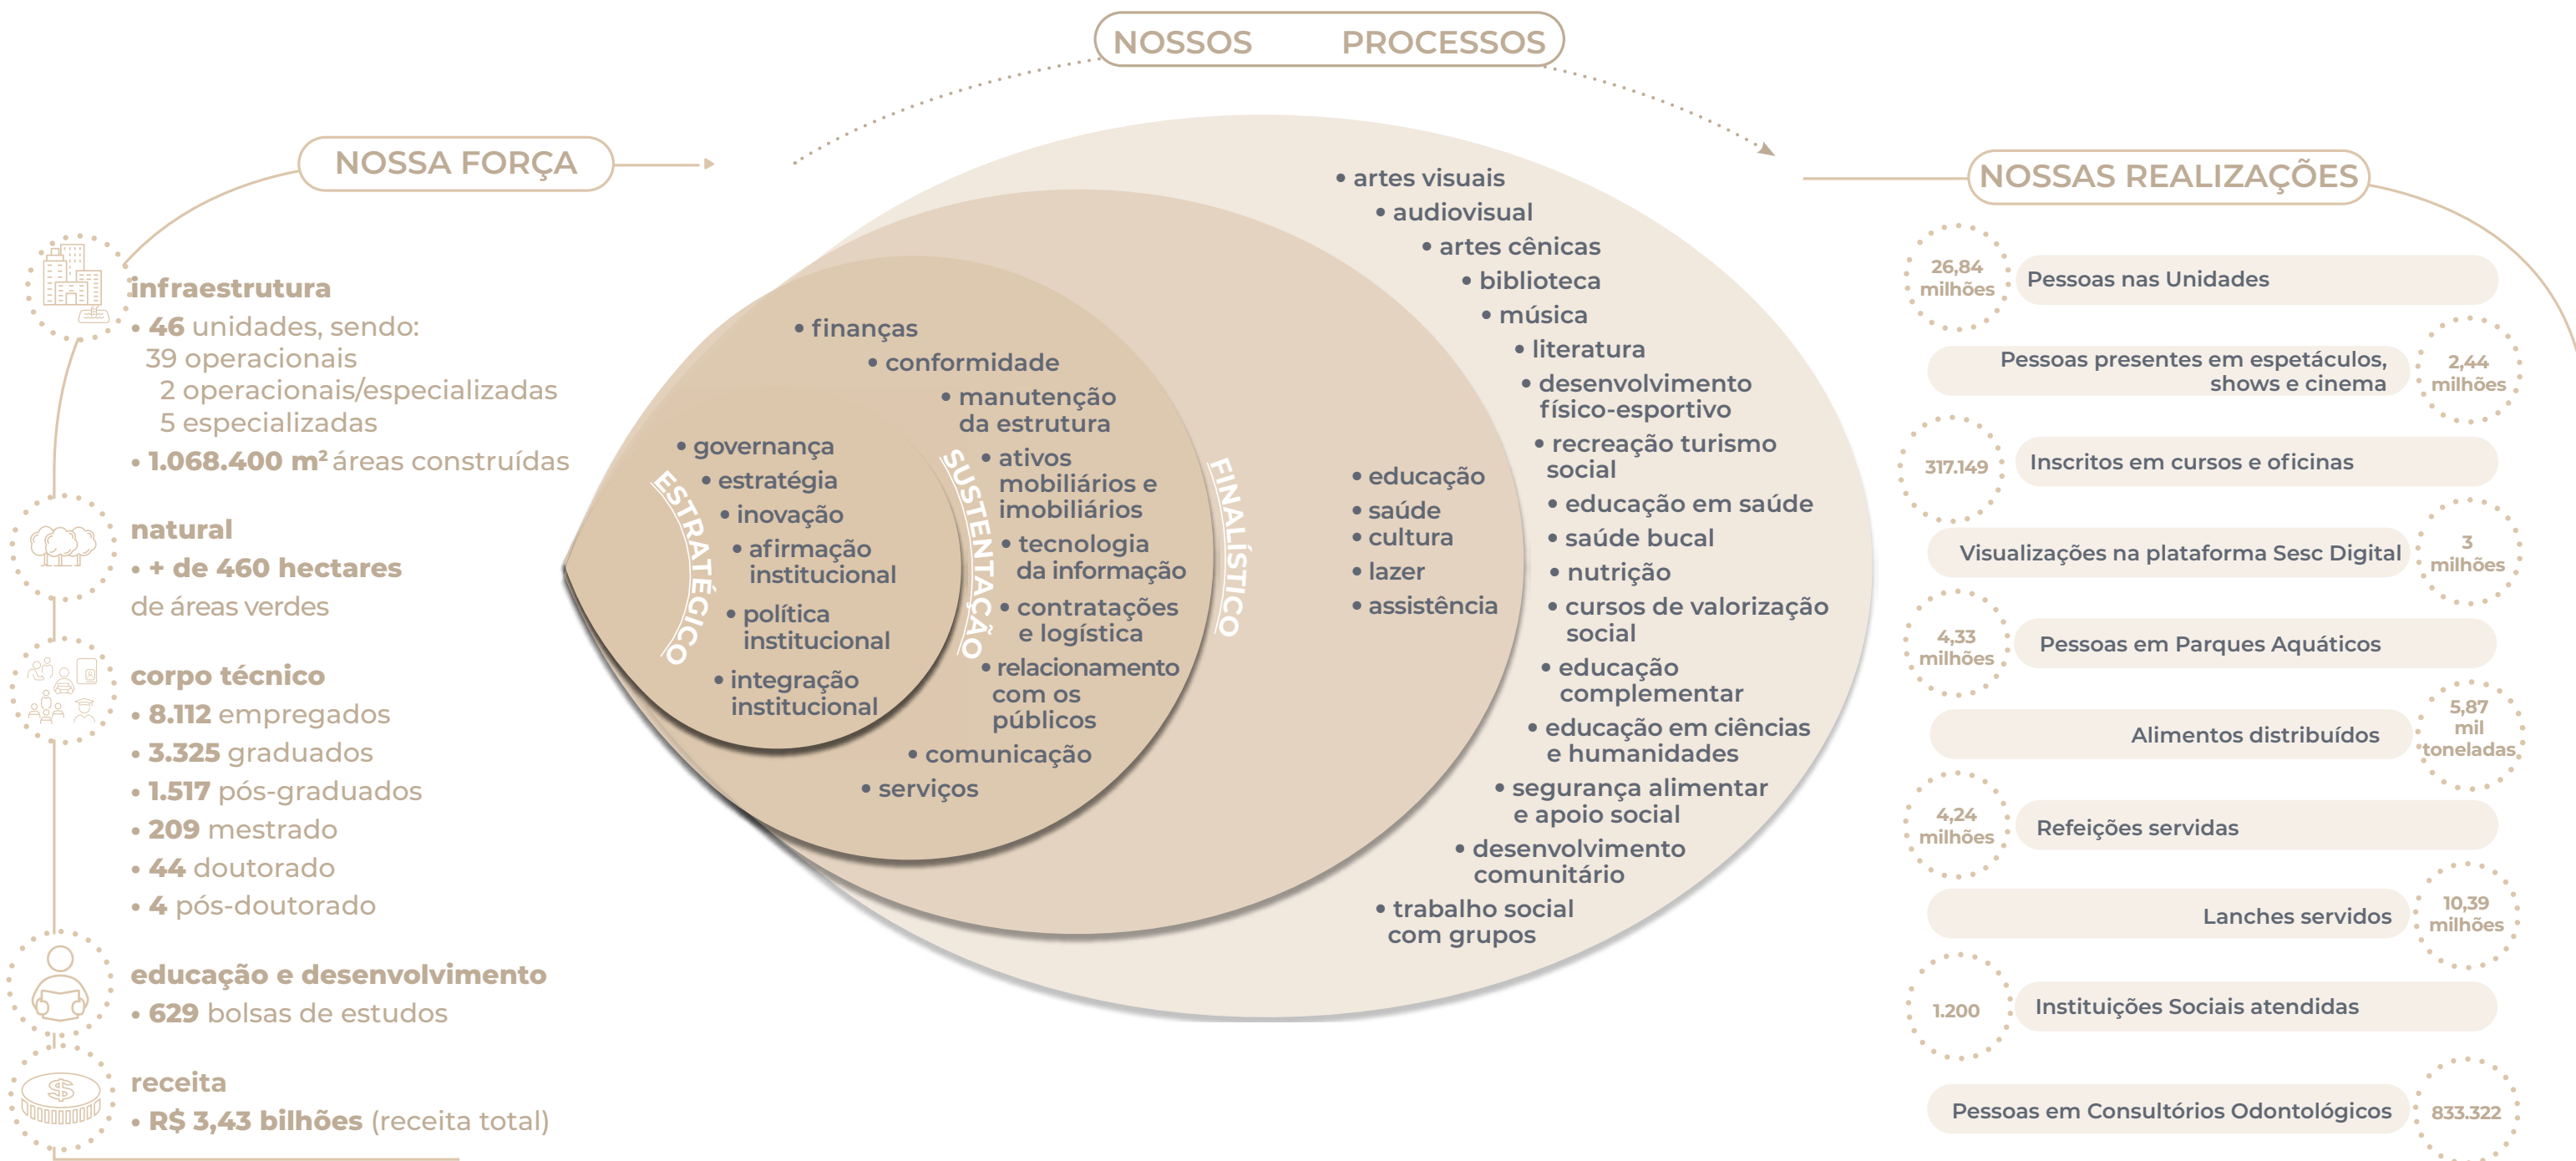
NOSSOS PROCESSOS

NOSSA FORÇA

infraestrutura
• 46 unidades, sendo:
39 operacionais
2 operacionais/especializadas
5 especializadas
• 1.068.400 m² áreas construídas

natural
• + de 460 hectares de áreas verdes

corpo técnico
• 8.112 empregados
• 3.325 graduados
• 1.517 pós-graduados
• 209 mestrado
• 44 doutorado
• 4 pós-doutorado

educação e desenvolvimento
• 629 bolsas de estudos

receita
• R$ 3,43 bilhões (receita total)

ESTRATÉGICO
• governança
• estratégia
• inovação
• afirmação institucional
• política institucional
• integração institucional

SUSTENTAÇÃO
• finanças
• conformidade
• manutenção da estrutura
• ativos mobiliários e imobiliários
• tecnologia da informação
• contratações e logística
• relacionamento com os públicos
• comunicação
• serviços

FINALÍSTICO
• educação
• saúde
• cultura
• lazer
• assistência

• artes visuais
• audiovisual
• artes cênicas
• biblioteca
• música
• literatura
• desenvolvimento físico-esportivo
• recreação turismo social
• educação em saúde
• saúde bucal
• nutrição
• cursos de valorização social
• educação complementar
• educação em ciências e humanidades
• segurança alimentar e apoio social
• desenvolvimento comunitário
• trabalho social com grupos

NOSSAS REALIZAÇÕES

26,84 milhões Pessoas nas Unidades
Pessoas presentes em espetáculos, shows e cinema 2,44 milhões
317.149 Inscritos em cursos e oficinas
Visualizações na plataforma Sesc Digital 3 milhões
4,33 milhões Pessoas em Parques Aquáticos
Alimentos distribuídos 5,87 mil toneladas
4,24 milhões Refeições servidas
Lanches servidos 10,39 milhões
1.200 Instituições Sociais atendidas
Pessoas em Consultórios Odontológicos 833.322